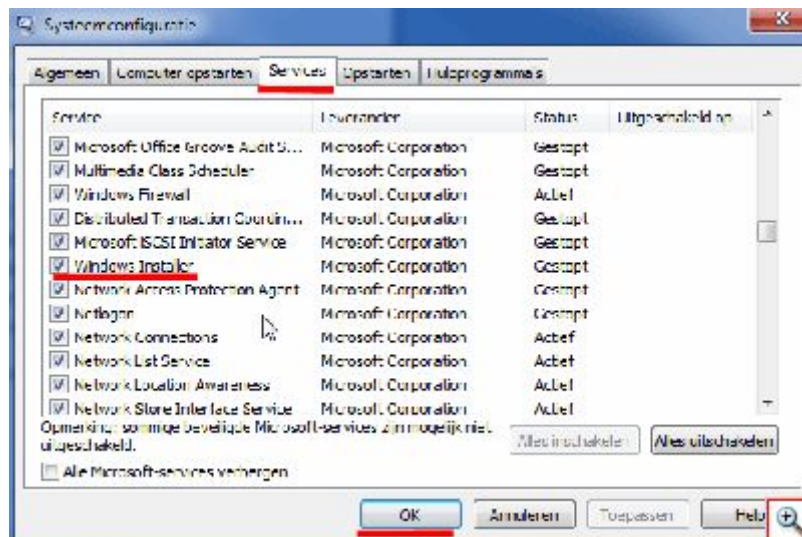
Systeemconfiguratie

Algemeen | Computer opstarten | Services | Opstarten | Hulpprogramma's

| Service | Leverancier | Status | Uitgeschakeld op |
|---|---|---|---|
| Microsoft Office Groove Audit S... | Microsoft Corporation | Gestopt | |
| Multimedia Class Scheduler | Microsoft Corporation | Gestopt | |
| Windows Firewall | Microsoft Corporation | Actief | |
| Distributed Transaction Coordin... | Microsoft Corporation | Gestopt | |
| Microsoft iSCSI Initiator Service | Microsoft Corporation | Gestopt | |
| Windows Installer | Microsoft Corporation | Gestopt | |
| Network Access Protection Agent | Microsoft Corporation | Gestopt | |
| Netlogon | Microsoft Corporation | Gestopt | |
| Network Connections | Microsoft Corporation | Actief | |
| Network List Service | Microsoft Corporation | Actief | |
| Network Location Awareness | Microsoft Corporation | Actief | |
| Network Store Interface Service | Microsoft Corporation | Actief | |

Opmerking: sommige beveiligde Microsoft-services zijn mogelijk niet uitgeschakeld.

Alles inschakelen | Alles uitschakelen

Alle Microsoft-services verbergen

OK | Annuleren | Toepassen | Help